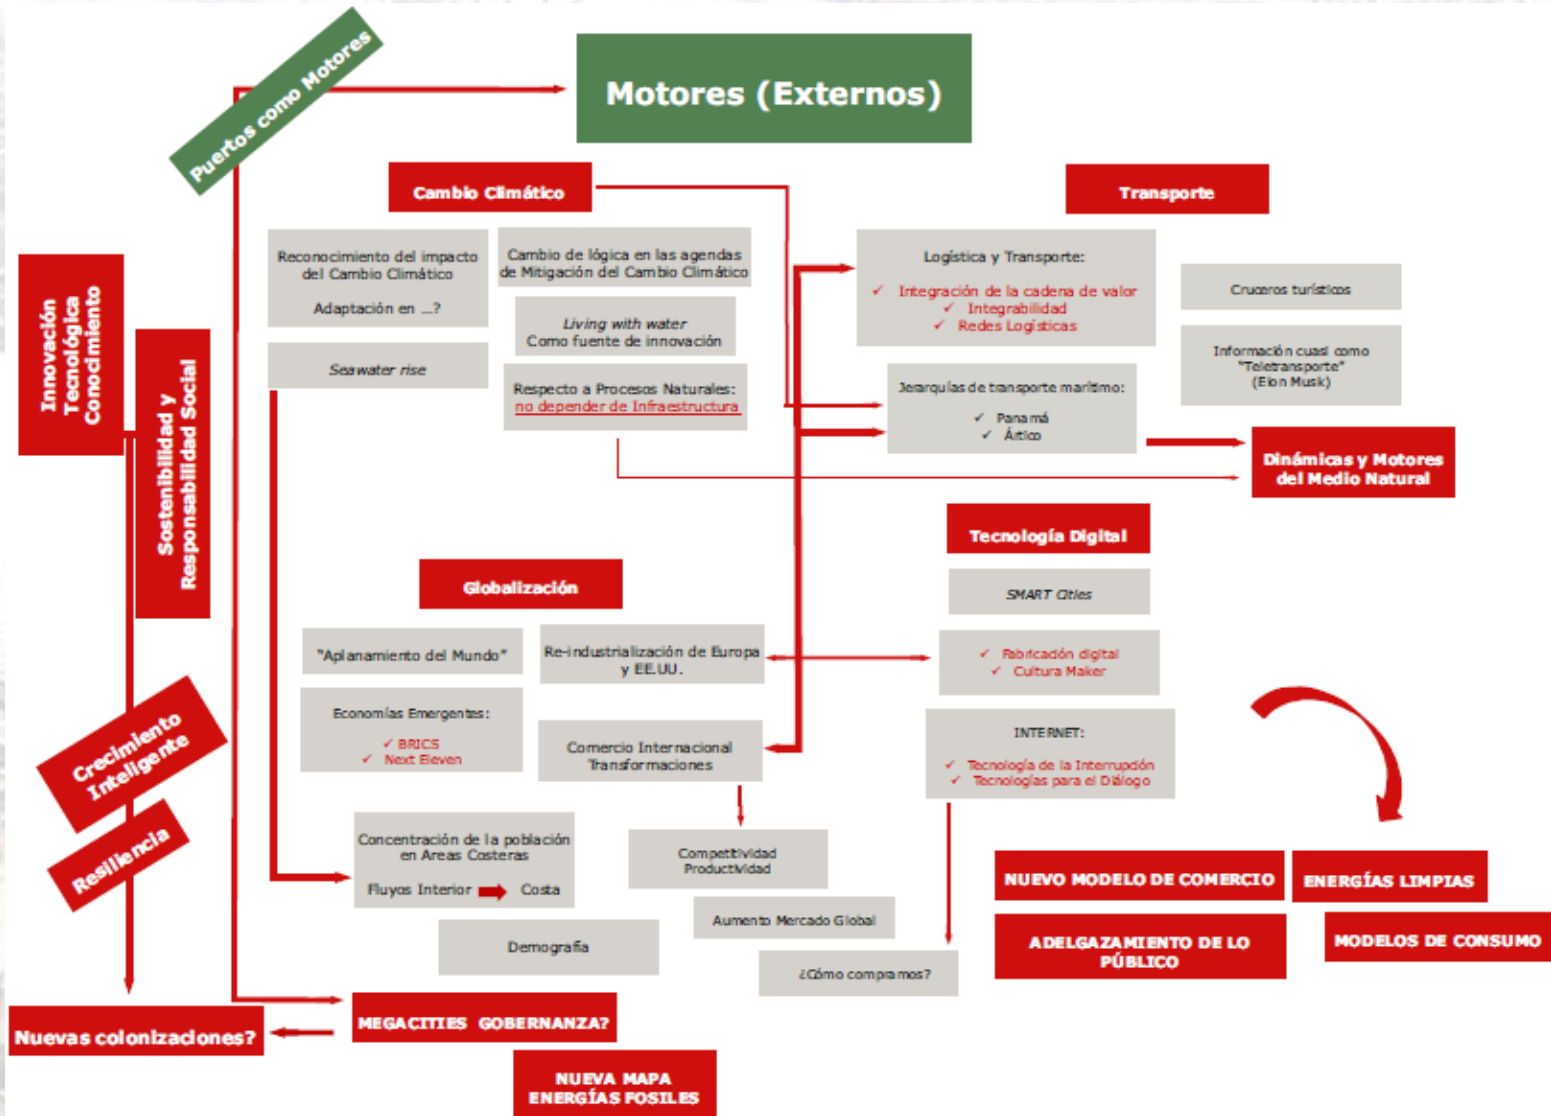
Puertos como Motores

Motores (Externos)

Innovación Tecnológica Conocimiento

Sostenibilidad y Responsabilidad Social

Cambio Climático

Reconocimiento del impacto del Cambio Climático

Adaptación en ...?

Seawater rise

Cambio de lógica en las agendas de Mitigación del Cambio Climático

Living with water
Como fuente de innovación

Respecto a Procesos Naturales:
no depender de Infraestructura

Transporte

Logística y Transporte:
✓ Integración de la cadena de valor
✓ Integrabilidad
✓ Redes Logísticas

Cruceros turísticos

Información cuasi como "Teletransporte" (Elon Musk)

Jerarquías de transporte marítimo:
✓ Panamá
✓ Ártico

Dinámicas y Motores del Medio Natural

Tecnología Digital

SMART Cities

✓ Fabricación digital
✓ Cultura Maker

INTERNET:
✓ Tecnología de la Interrupción
✓ Tecnologías para el Diálogo

Globalización

"Aplanamiento del Mundo"

Re-industrialización de Europa y EE.UU.

Economías Emergentes:
✓ BRICS
✓ Next Eleven

Comercio Internacional
Transformaciones

Crecimiento Inteligente

Resiliencia

Concentración de la población en Areas Costeras
Flujos Interior Costa

Competitividad
Productividad

Aumento Mercado Global

Demografía

¿Cómo compramos?

NUEVO MODELO DE COMERCIO

ENERGÍAS LIMPIAS

ADELGAZAMIENTO DE LO PÚBLICO

MODELOS DE CONSUMO

Nuevas colonizaciones?

MEGACITIES GOBERNANZA?

NUEVA MAPA ENERGÍAS FOSILES